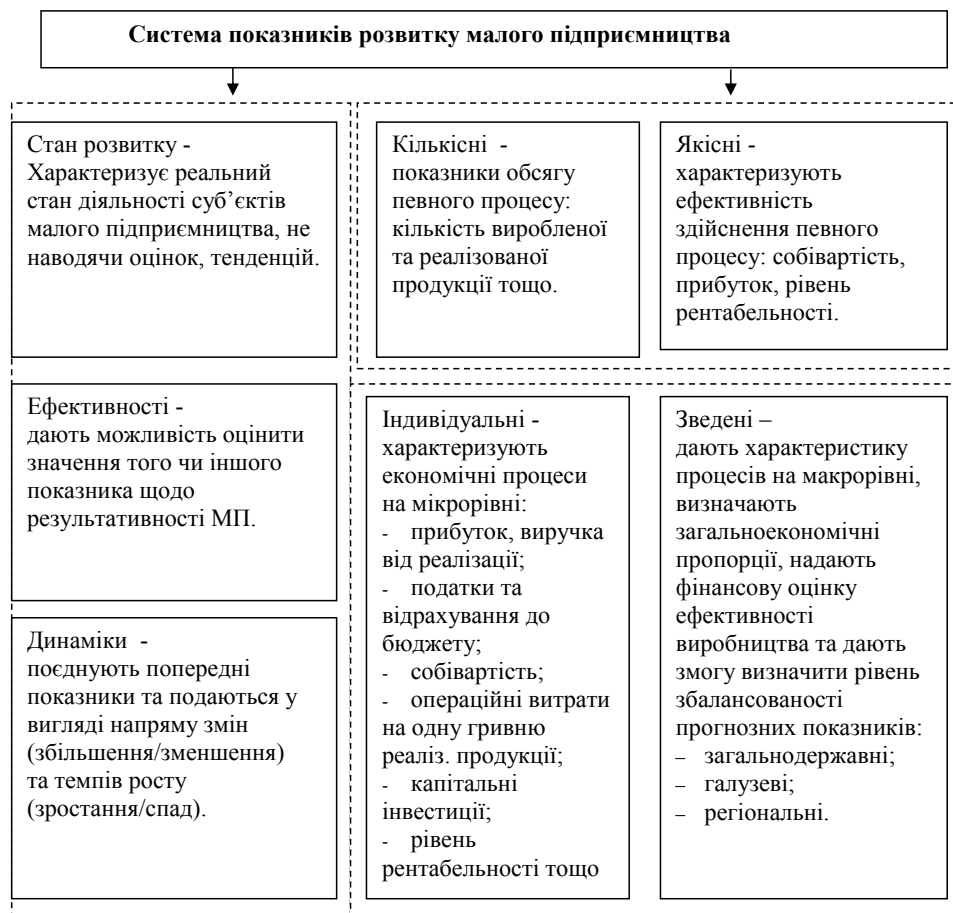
Система показників розвитку малого підприємництва

Стан розвитку - Характеризує реальний стан діяльності суб'єктів малого підприємництва, не наводячи оцінок, тенденцій.

Ефективності - дають можливість оцінити значення того чи іншого показника щодо результативності МП.

Динаміки - поєднують попередні показники та подаються у вигляді напряму змін (збільшення/зменшення) та темпів росту (зростання/спад).

Кількісні - показники обсягу певного процесу: кількість виробленої та реалізованої продукції тощо.

Якісні - характеризують ефективність здійснення певного процесу: собівартість, прибуток, рівень рентабельності.

Індивідуальні - характеризують економічні процеси на мікрорівні:
- прибуток, виручка від реалізації;
- податки та відрахування до бюджету;
- собівартість;
- операційні витрати на одну гривню реаліз. продукції;
- капітальні інвестиції;
- рівень рентабельності тощо

Зведені – дають характеристику процесів на макрорівні, визначають загальноекономічні пропорції, надають фінансову оцінку ефективності виробництва та дають змогу визначити рівень збалансованості прогнозних показників:
– загальнодержавні;
– галузеві;
– регіональні.